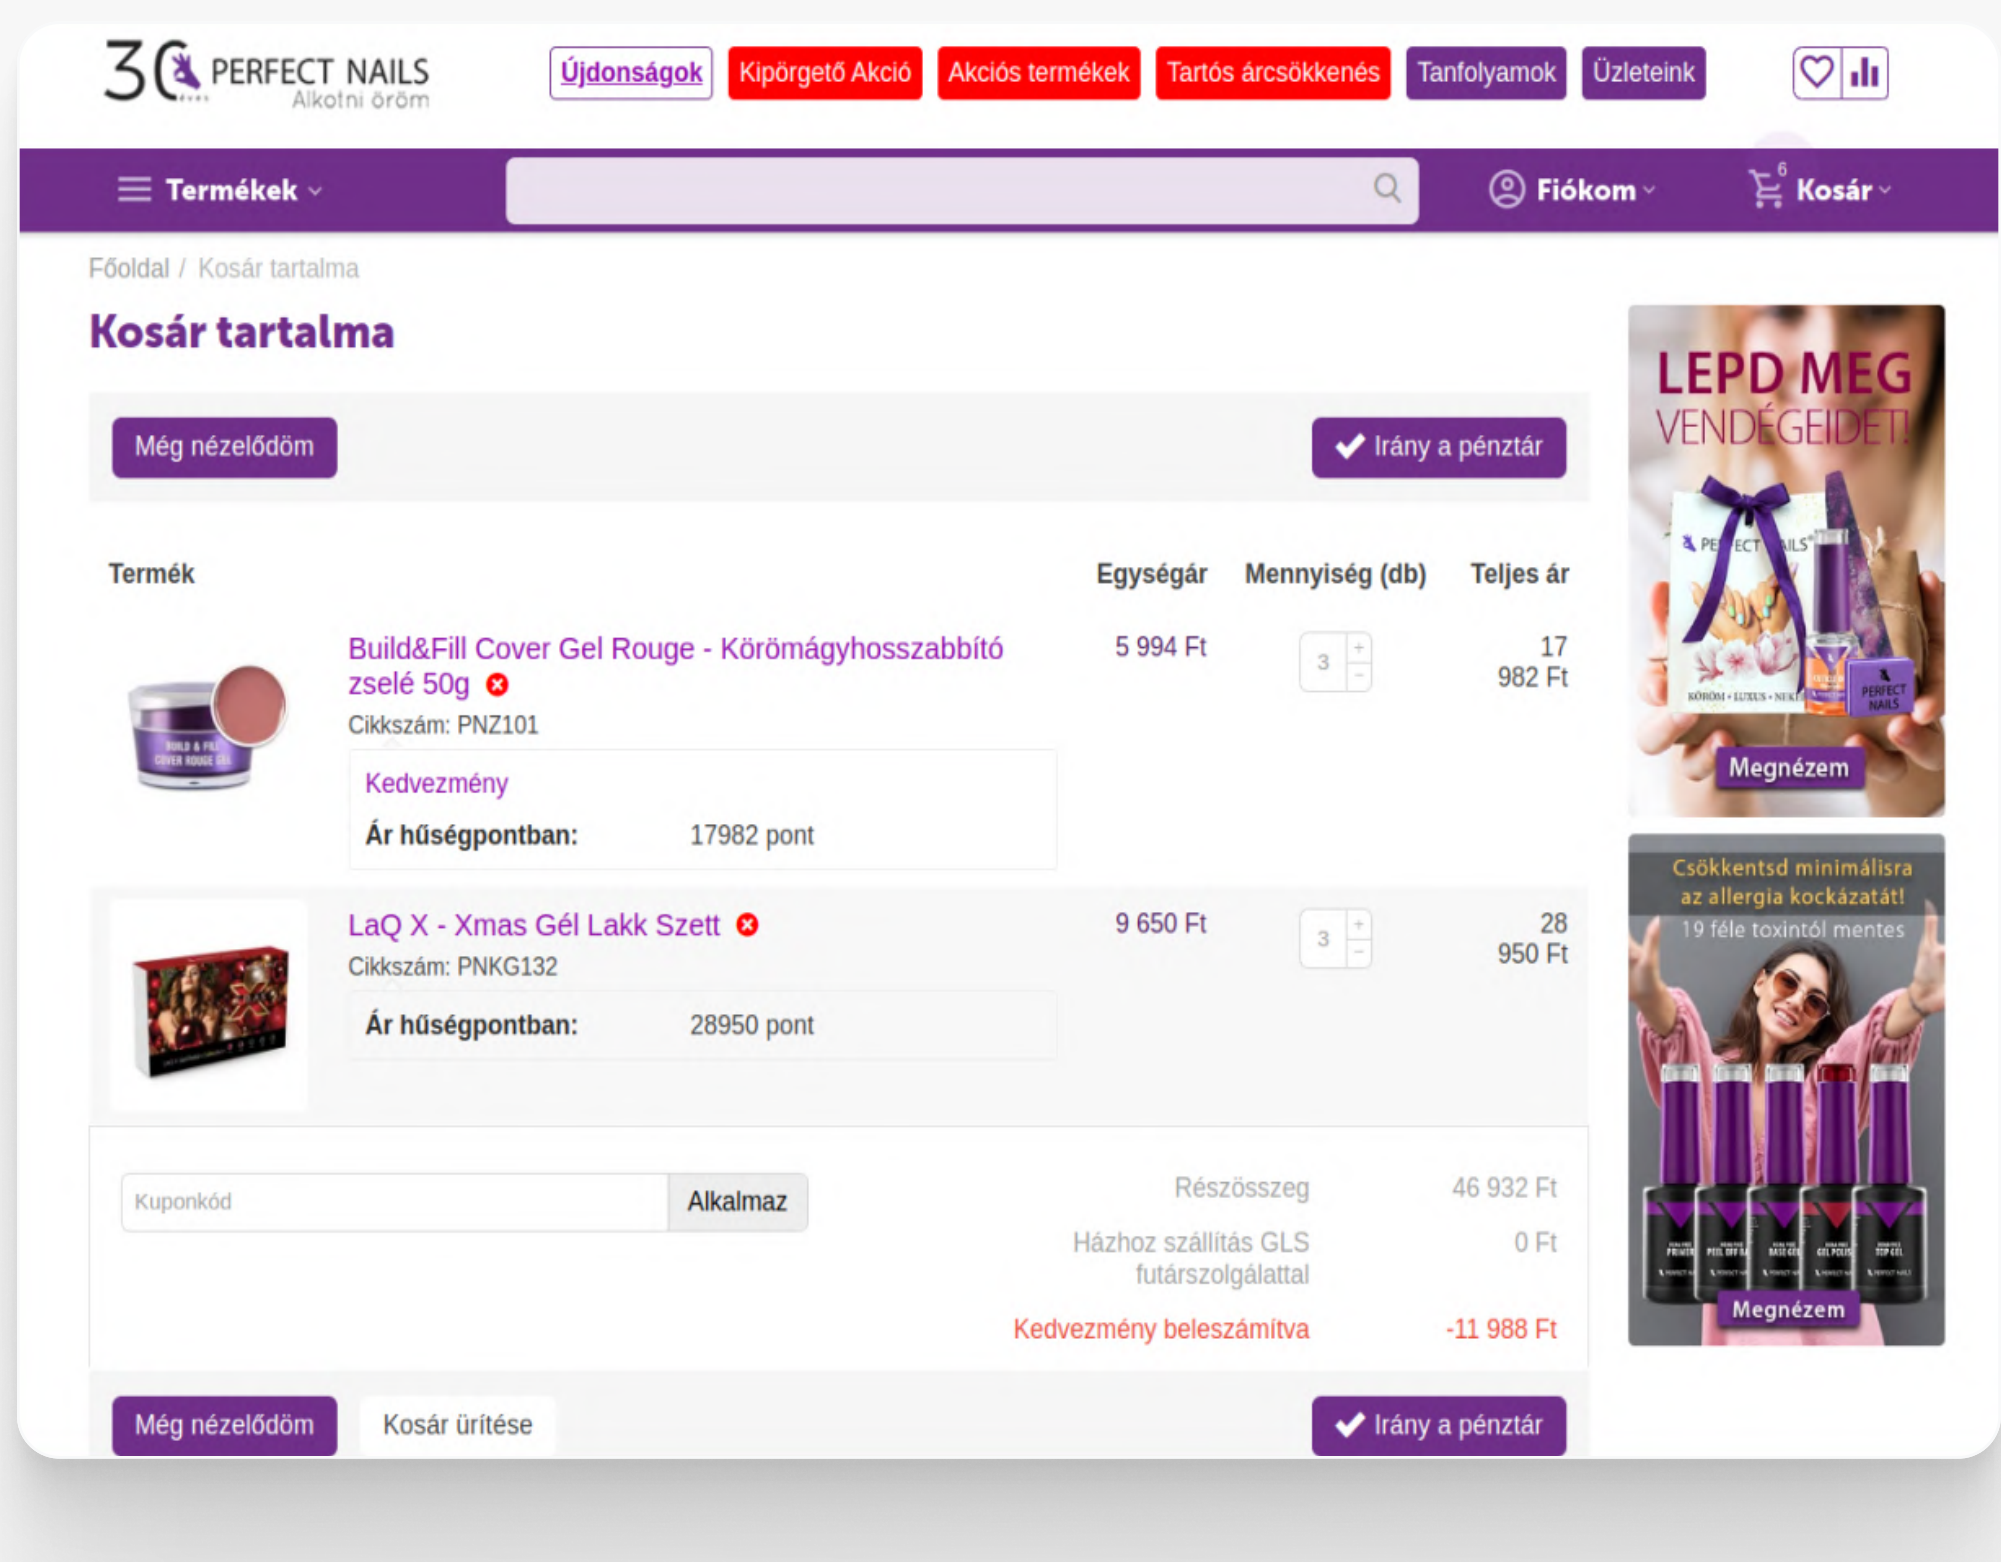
30 PERFECT NAILS Alkotni öröm

Újdonságok Kipörgető Akció Akciós termékek Tartós árcsökkenés Tanfolyamok Üzleteink

Termékek

Fiókom

6 Kosár

Főoldal / Kosár tartalma

Kosár tartalma

Még nézelődöm

Irány a pénztár

| Termék | | Egységár | Mennyiség (db) | Teljes ár |
|---|---|---|---|---|
| | Build&Fill Cover Gel Rouge - Körömágyhosszabbító zselé 50g<br>Cikkszám: PNZ101<br>Kedvezmény<br>Ár hűségpontban: 17982 pont | 5 994 Ft | 3 | 17 982 Ft |
| | LaQ X - Xmas Gél Lakk Szett<br>Cikkszám: PNKG132<br>Ár hűségpontban: 28950 pont | 9 650 Ft | 3 | 28 950 Ft |

Kuponkód Alkalmaz

Részösszeg 46 932 Ft

Házhoz szállítás GLS futárszolgálattal 0 Ft

Kedvezmény beleszámítva -11 988 Ft

Még nézelődöm Kosár ürítése Irány a pénztár

LEPD MEG VENDÉGEIDET!

PERFECT NAILS

KÖRÖM • LUXUS • NEKI

PERFECT NAILS

Megnézem

Csökkentsd minimálisra az allergia kockázatát!

19 féle toxintól mentes

Megnézem